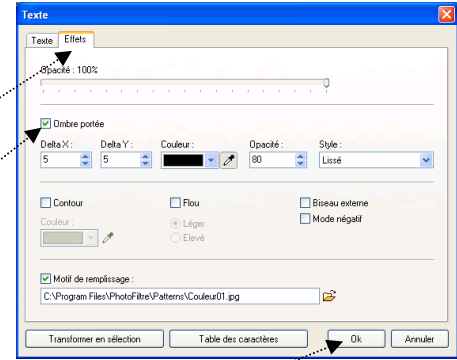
Texte

Texte | Effets

Opacité : 100%

Ombre portée

Delta X : 5
Delta Y : 5
Couleur :
Opacité : 80
Style : Lissé

Contour
Couleur :

Flou
Léger
Elevé

Biseau externe
Mode négatif

Motif de remplissage :
C:\Program Files\PhotoFiltre\Patterns\Couleur01.jpg

Transformer en sélection
Table des caractères
Ok
Annuler